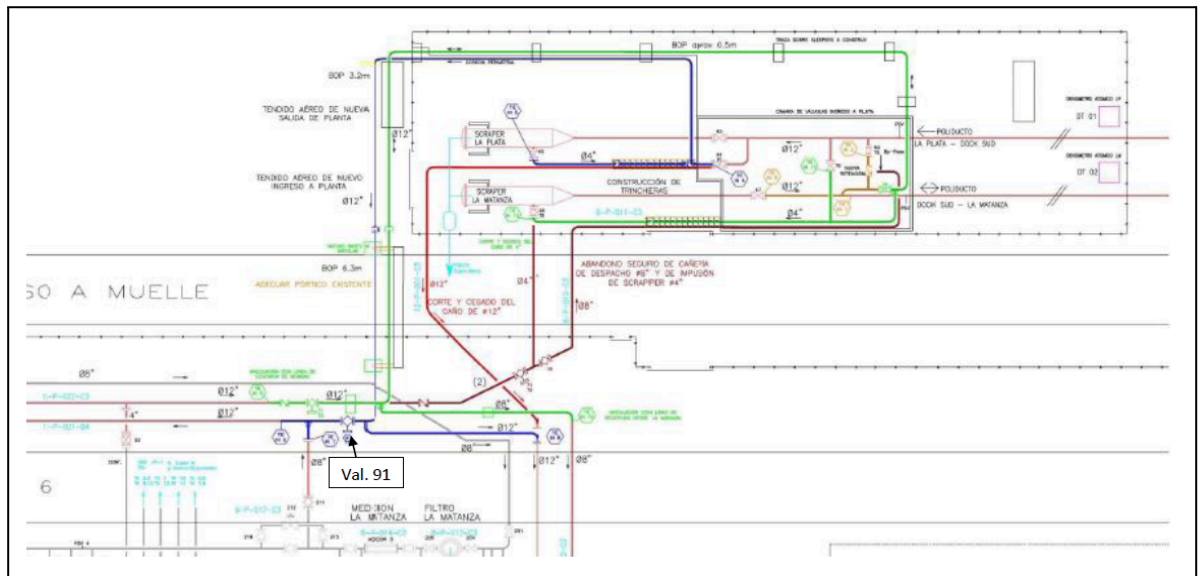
BOP aprox 6.5m

BOP 3.2m

TENDIDO AÉREO DE NUEVA SALIDA DE PLANTA

Ø12"

SCRAPER LA PLATA

Ø4"

CAMARA DE VALVULAS INGRESO A PLATA

POLIDUCTO

LA PLATA – DOCK SUD

DT 01

DT 02

Ø12"

Ø12"

TENDIDO AÉREO DE NUEVO INGRESO A PLANTA

Ø12"

SCRAPER LA MATANZA

CONSTRUCCIÓN DE TRINCHERAS

By-Pass

POLIDUCTO

DOCK SUD – LA MATANZA

Ø4"

BOP 6.3m

SO A MUELLE

ADECUAR PÓRTICO EXISTENTE

Ø12"

Ø4"

ABANDONO SEGURO DE CAÑERÍA DE DESPACHO #8" Y DE IMPULSIÓN DE SCRAPPER #4"

CORTE Y CEGADO DEL CAÑO DE #12"

Ø8"

Ø8"

Ø12"

Ø12"

(2)

Ø12"

Ø8"

4"

Ø12"

Ø8"

Ø12"

Ø8"

Val. 91

6

MEDICION LA MATANZA

FILTRO LA MATANZA